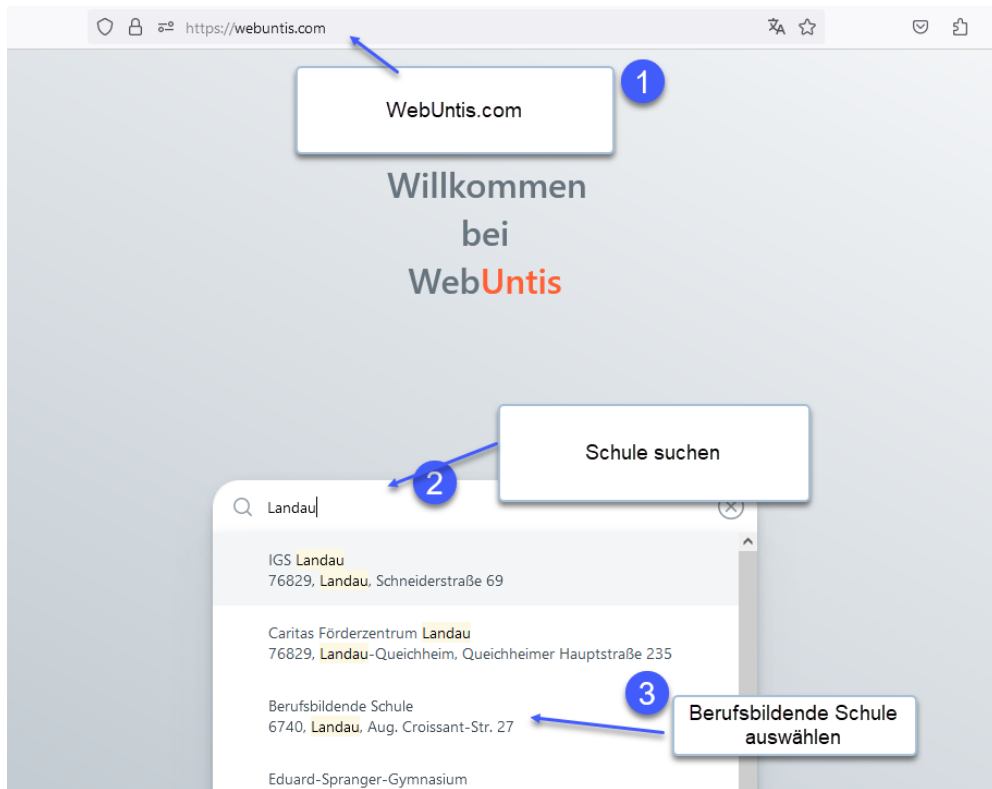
https://webuntis.com

WebUntis.com

1

Willkommen bei WebUntis

Schule suchen

2

Landau

IGS Landau
76829, Landau, Schneiderstraße 69

Caritas Förderzentrum Landau
76829, Landau-Queichheim, Queichheimer Hauptstraße 235

Berufsbildende Schule
6740, Landau, Aug. Croissant-Str. 27

3

Berufsbildende Schule auswählen

Eduard-Spranger-Gymnasium